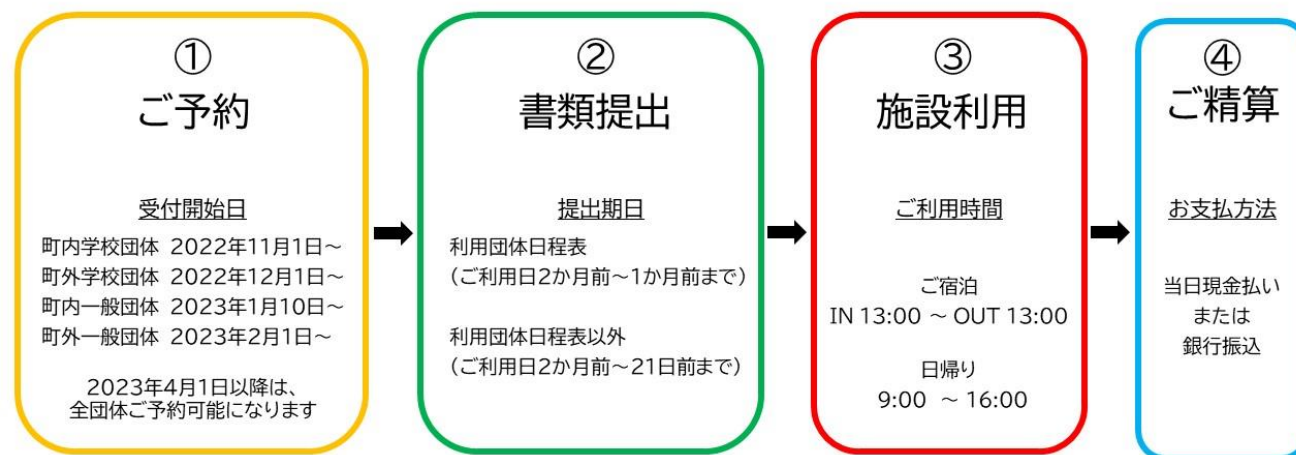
①
ご予約

受付開始日
町内学校団体 2022年11月1日～
町外学校団体 2022年12月1日～
町内一般団体 2023年1月10日～
町外一般団体 2023年2月1日～

2023年4月1日以降は、全団体ご予約可能になります

②
書類提出

提出期日
利用団体日程表
（ご利用日2か月前～1か月前まで）

利用団体日程表以外
（ご利用日2か月前～21日前まで）

③
施設利用

ご利用時間

ご宿泊
IN 13:00 ～ OUT 13:00

日帰り
9:00 ～ 16:00

④
ご精算

お支払方法

当日現金払い
または
銀行振込